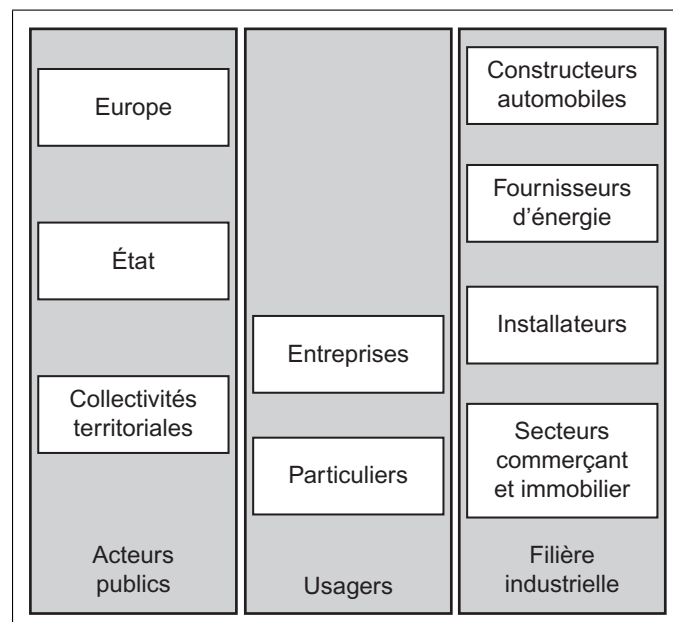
Europe

État

Collectivités territoriales

Acteurs publics

Entreprises

Particuliers

Usagers

Constructeurs automobiles

Fournisseurs d'énergie

Installateurs

Secteurs commerçant et immobilier

Filière industrielle